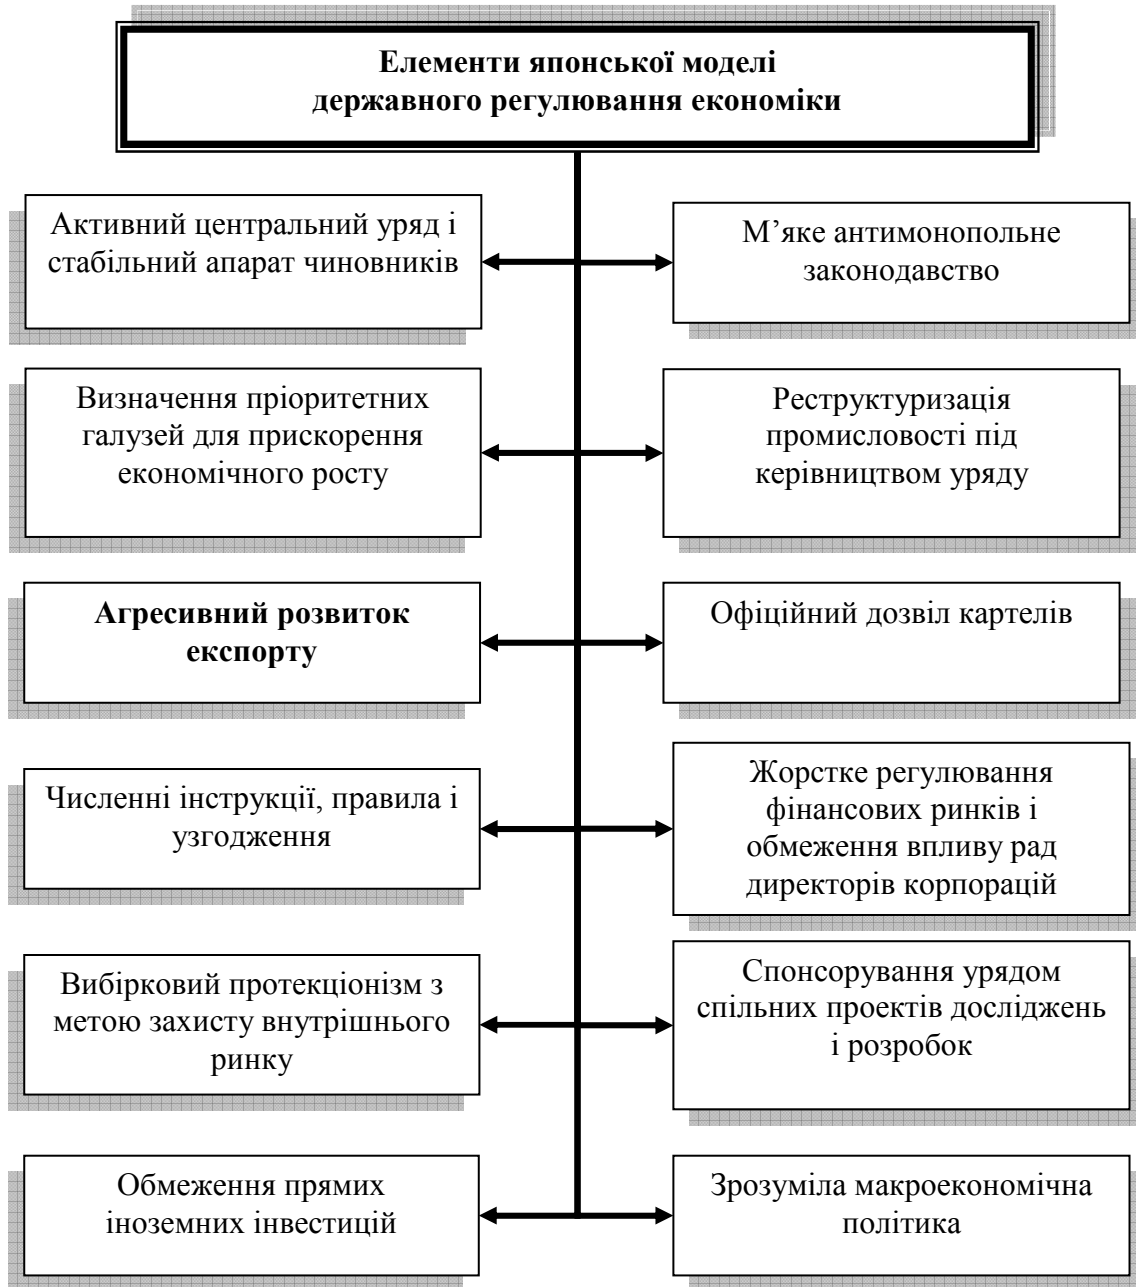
Елементи японської моделі державного регулювання економіки

Активний центральний уряд і стабільний апарат чиновників

М’яке антимонопольне законодавство

Визначення пріоритетних галузей для прискорення економічного росту

Реструктуризація промисловості під керівництвом уряду

Агресивний розвиток експорту

Офіційний дозвіл картелів

Численні інструкції, правила і узгодження

Жорстке регулювання фінансових ринків і обмеження впливу рад директорів корпорацій

Вибірковий протекціонізм з метою захисту внутрішнього ринку

Спонсорування урядом спільних проектів досліджень і розробок

Обмеження прямих іноземних інвестицій

Зрозуміла макроекономічна політика